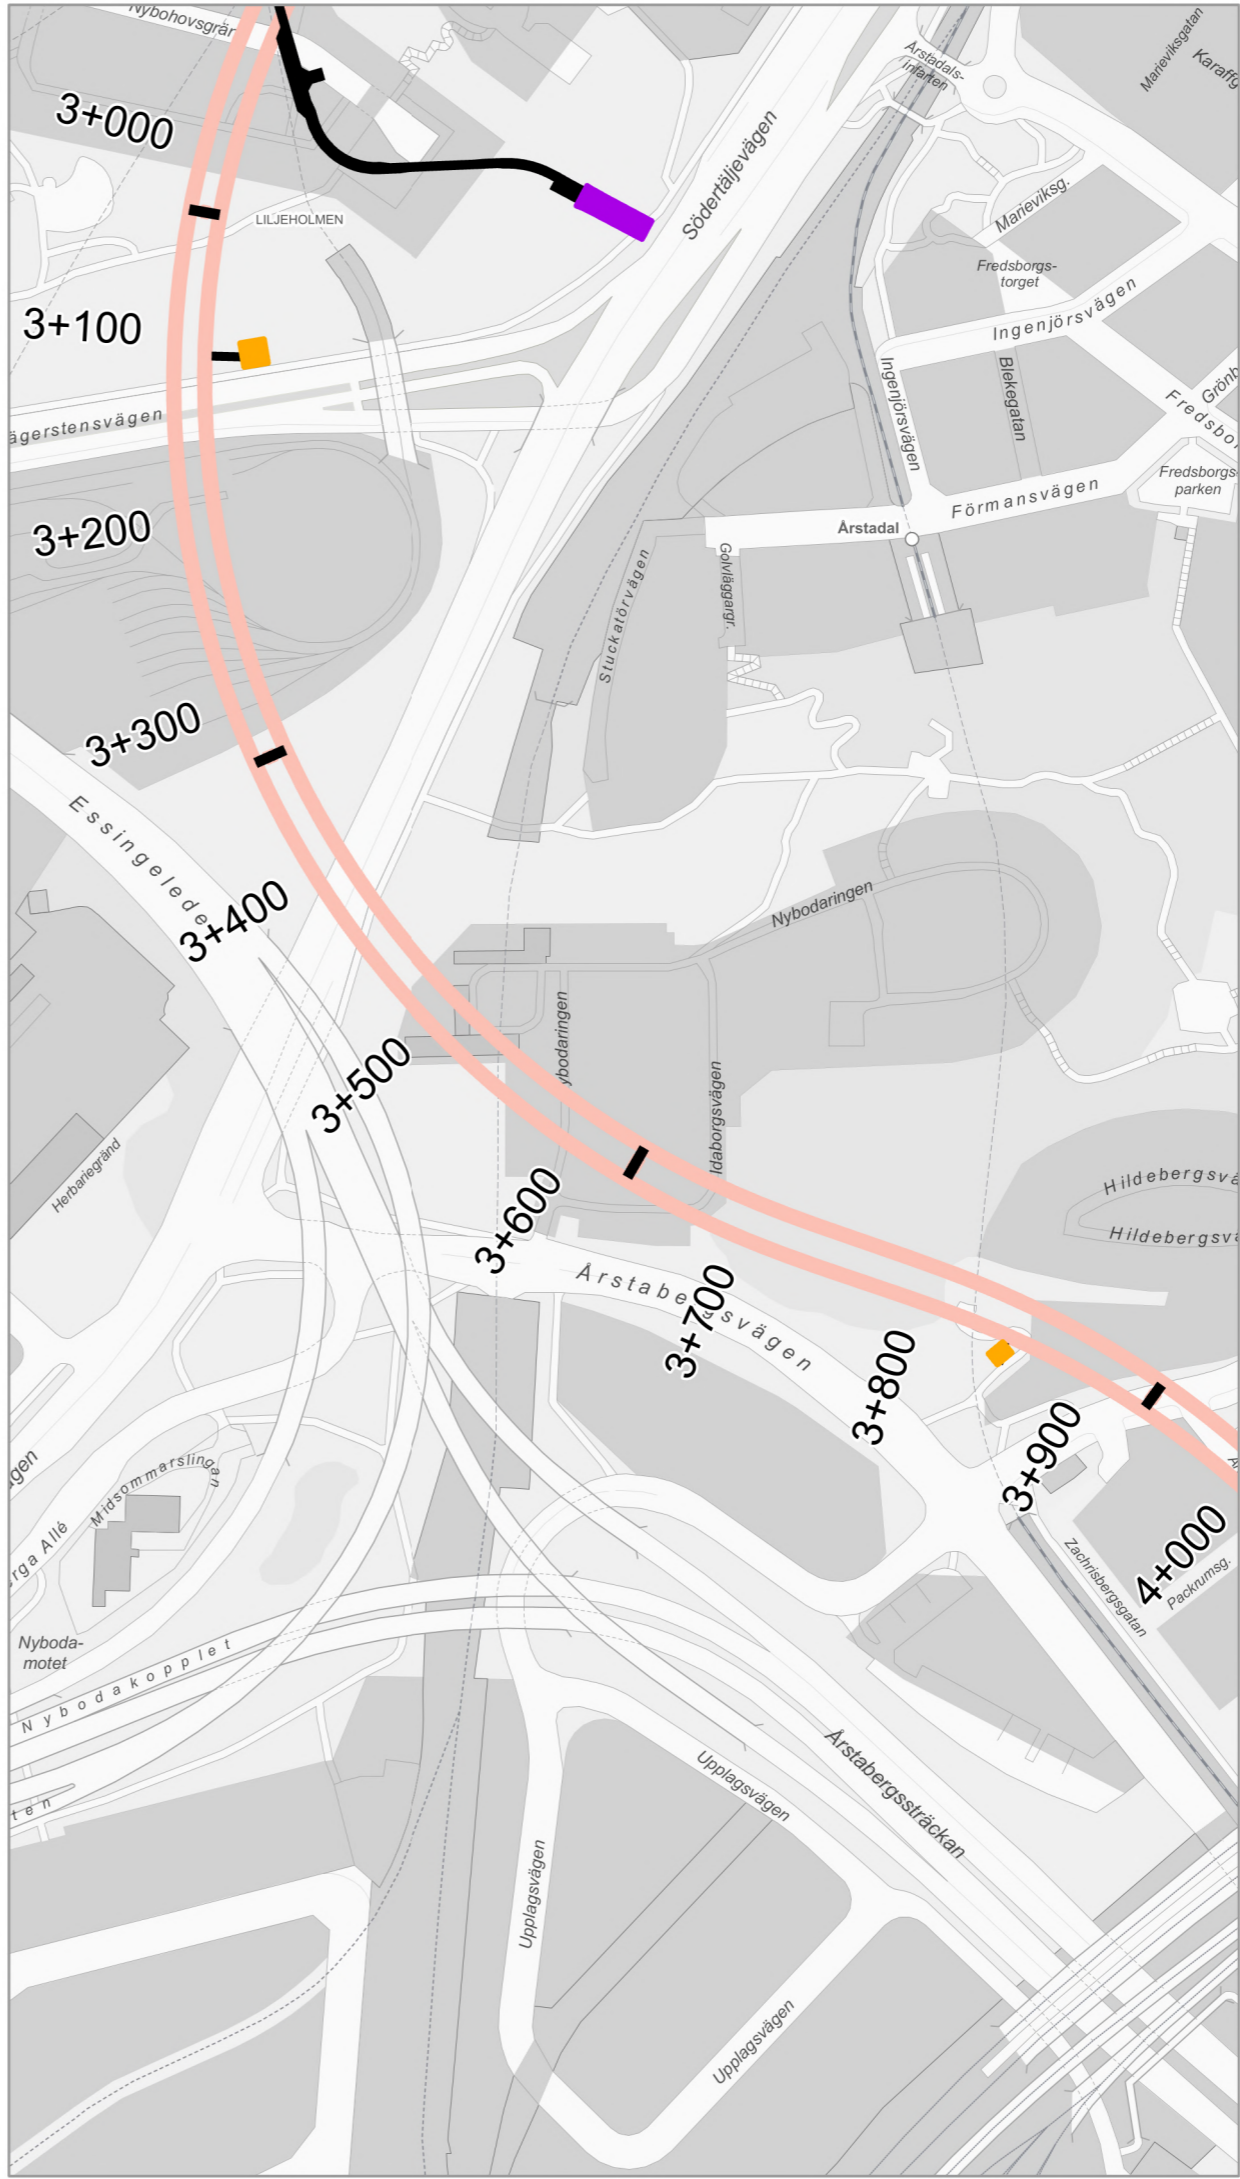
Nybohovsgrän
3+000
LILJEHOLMEN
3+100
ägerstensvägen
3+200
3+300
Essingeleden
3+400
3+500
3+600
3+700
3+800
3+900
4+000
Södertäljevägen
Årstadals-rifarten
Marieviksgatan
Karaffg
Marieviksg.
Fredsborgs-torget
Ingenjörsvägen
Ingenjörsvägen
Blekegatan
Grönb
Fredsbor
Fredsborgs-parken
Förmansvägen
Årstadal
Golvläggargr.
Stuckatörvägen
Nybodaringen
ybodaringen
Idaborgsvägen
Hildebergsvä
Hildebergsvä
Herbariegränd
Årstabergsvägen
Midsommarslingan
gen
rga Allé
Nyboda-motet
Nybodakopplet
ten
Zachrisbergsgatan
Packrumsg.
Årstabergssträckan
Upplagsvägen
Upplagsvägen
Upplagsvägen